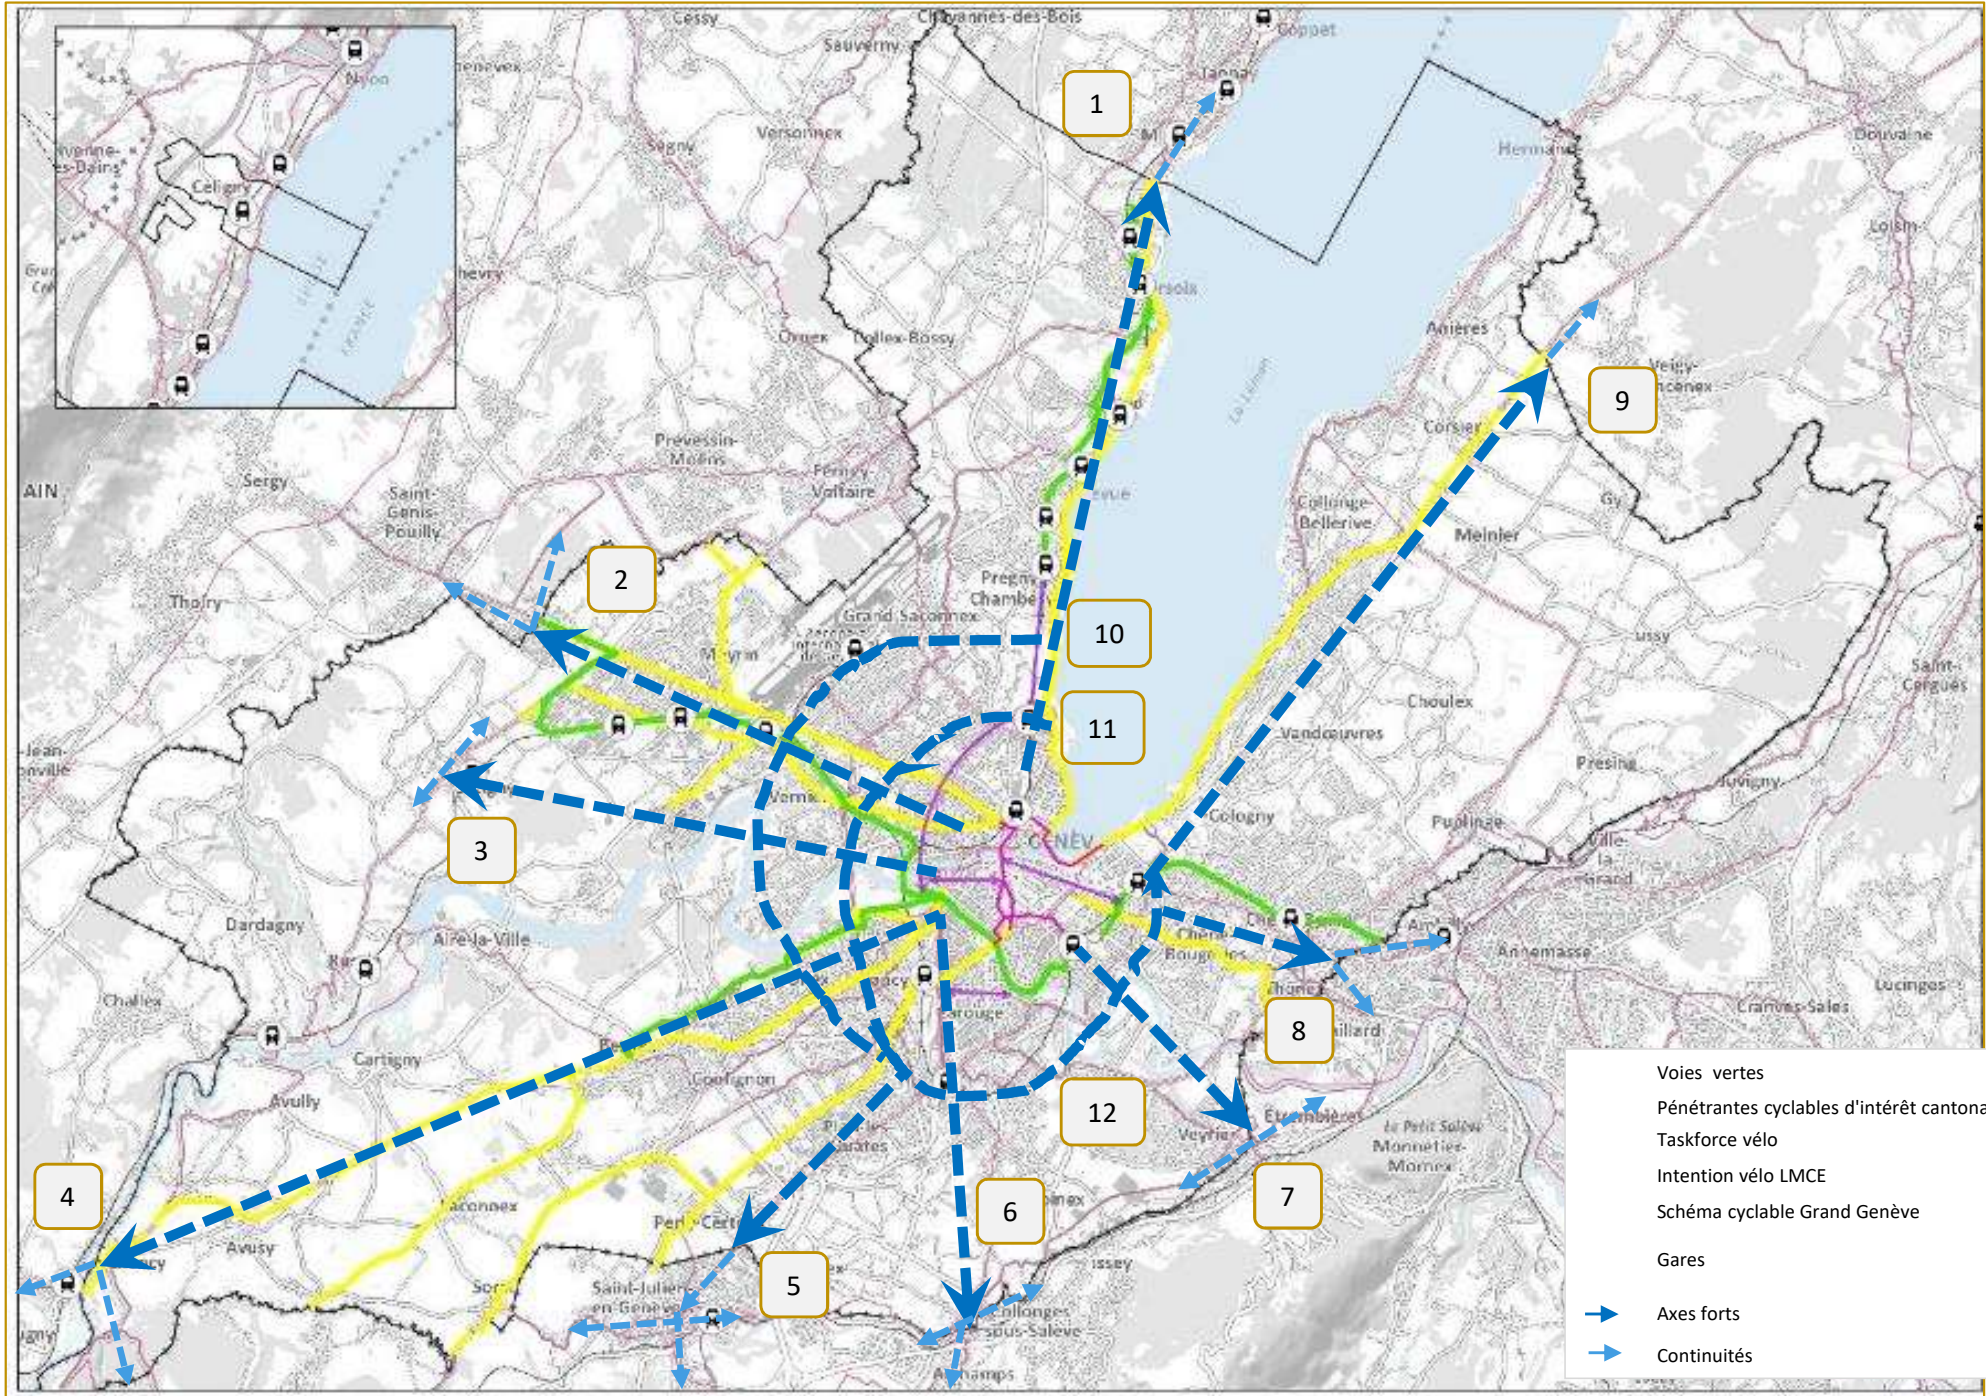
Cessy
Chavannes-des-Bois
Coppet
Sauverny
Tannay
Versonnex
Segny
Hermance
Douvaine
Loisin
Nyon
Celigny
Divonne-les-Bains
Chevry
Ornex
Collex-Bossy
Anières
Veigy-Foncenex
Corsier
Prevessin-Moëns
Ferney-Voltaire
Sergy
Saint-Genis-Pouilly
AIN
Thoiry
Collonge-Bellerive
Gy
Meinier
Pregny-Chambésy
Grand-Saconnex
Meyrin
Choulex
Vandœuvres
Presinge
Jussy
Saint-Cergues
Vernier
Cologny
Puplinge
Ville-la-Grand
Annemasse
Lucinges
Cranves-Sales
Dardagny
Aire-la-Ville
Chancy
Cartigny
Avully
Confignon
Plan-les-Ouates
Perly-Certoux
Avusy
Laconnex
Saint-Julien-en-Genevois
Collonges-sous-Salève
Veyrier
Etrembières
Monnetier-Mornex
Le Petit Salève
Archamps
1
2
3
4
5
6
7
8
9
10
11
12
Voies vertes
Pénétrantes cyclables d'intérêt cantona
Taskforce vélo
Intention vélo LMCE
Schéma cyclable Grand Genève
Gares
Axes forts
Continuités